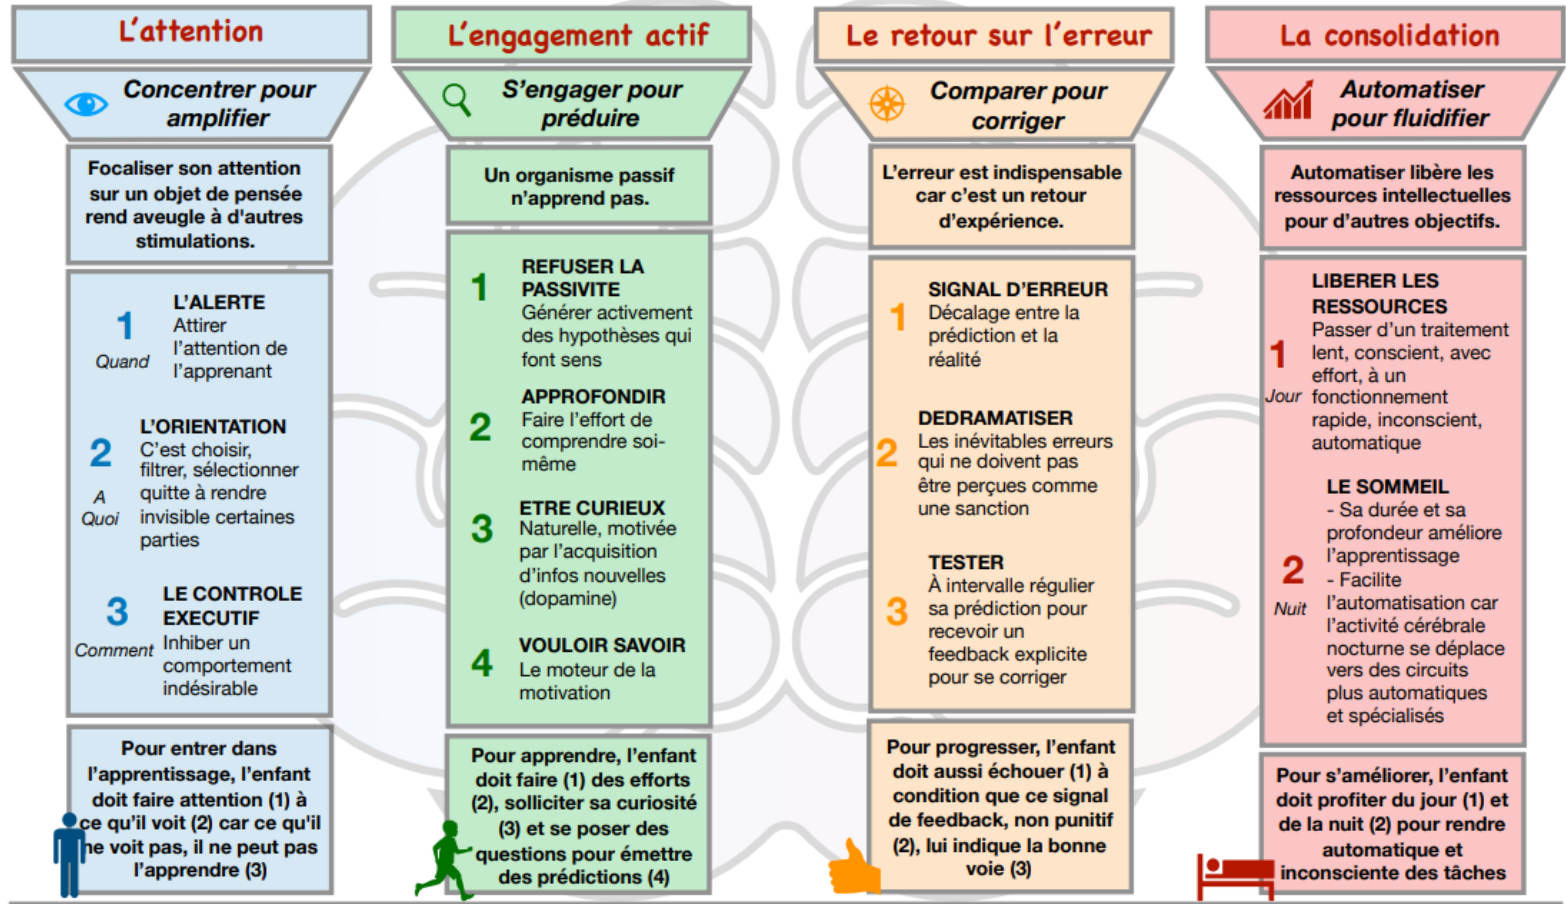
L'attention

Concentrer pour amplifier

Focaliser son attention sur un objet de pensée rend aveugle à d'autres stimulations.

1 Quand L'ALERTE Attirer l'attention de l'apprenant

2 A Quoi L'ORIENTATION C'est choisir, filtrer, sélectionner quitte à rendre invisible certaines parties

3 Comment LE CONTROLE EXECUTIF Inhiber un comportement indésirable

Pour entrer dans l'apprentissage, l'enfant doit faire attention (1) à ce qu'il voit (2) car ce qu'il ne voit pas, il ne peut pas l'apprendre (3)

L'engagement actif

S'engager pour préduire

Un organisme passif n'apprend pas.

1 REFUSER LA PASSIVITE Générer activement des hypothèses qui font sens

2 APPROFONDIR Faire l'effort de comprendre soi-même

3 ETRE CURIEUX Naturelle, motivée par l'acquisition d'infos nouvelles (dopamine)

4 VOULOIR SAVOIR Le moteur de la motivation

Pour apprendre, l'enfant doit faire (1) des efforts (2), solliciter sa curiosité (3) et se poser des questions pour émettre des prédictions (4)

Le retour sur l'erreur

Comparer pour corriger

L'erreur est indispensable car c'est un retour d'expérience.

1 SIGNAL D'ERREUR Décalage entre la prédiction et la réalité

2 DEDRAMATISER Les inévitables erreurs qui ne doivent pas être perçues comme une sanction

3 TESTER À intervalle régulier sa prédiction pour recevoir un feedback explicite pour se corriger

Pour progresser, l'enfant doit aussi échouer (1) à condition que ce signal de feedback, non punitif (2), lui indique la bonne voie (3)

La consolidation

Automatiser pour fluidifier

Automatiser libère les ressources intellectuelles pour d'autres objectifs.

1 Jour LIBERER LES RESSOURCES Passer d'un traitement lent, conscient, avec effort, à un fonctionnement rapide, inconscient, automatique

2 Nuit LE SOMMEIL - Sa durée et sa profondeur améliore l'apprentissage - Facilite l'automatisation car l'activité cérébrale nocturne se déplace vers des circuits plus automatiques et spécialisés

Pour s'améliorer, l'enfant doit profiter du jour (1) et de la nuit (2) pour rendre automatique et inconsciente des tâches